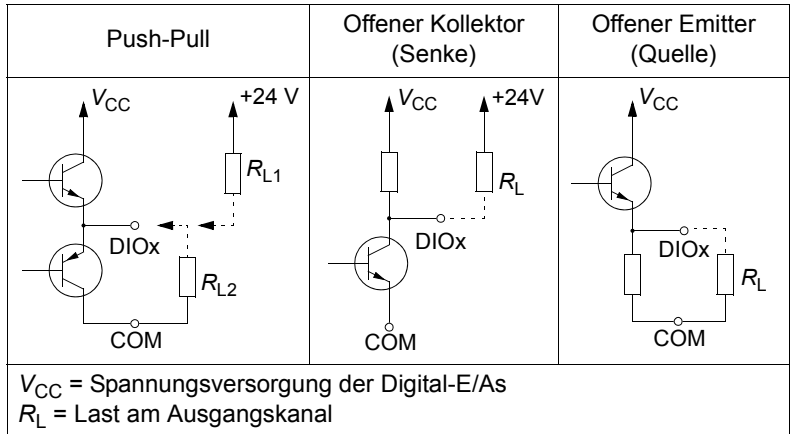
| Push-Pull | Offener Kollektor (Senke) | Offener Emitter (Quelle) |
|---|---|---|
| $V_{CC}$ +24 V $R_{L1}$ DIOx $R_{L2}$ COM | $V_{CC}$ +24V $R_L$ DIOx COM | $V_{CC}$ DIOx $R_L$ COM |

$V_{CC}$ = Spannungsversorgung der Digital-E/As
$R_L$ = Last am Ausgangskanal